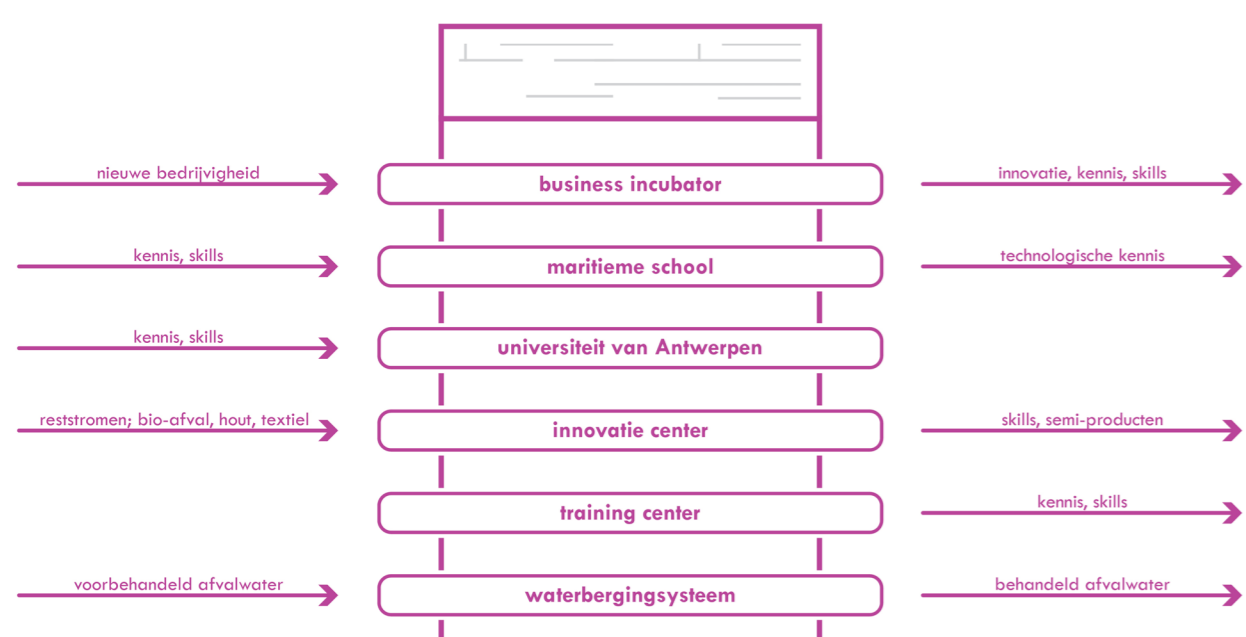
nieuwe bedrijvigheid
business incubator
innovatie, kennis, skills

kennis, skills
maritieme school
technologische kennis

kennis, skills
universiteit van Antwerpen

reststromen; bio-afval, hout, textiel
innovatie center
skills, semi-producten

training center
kennis, skills

voorbehandeld afvalwater
waterbergingsysteem
behandeld afvalwater